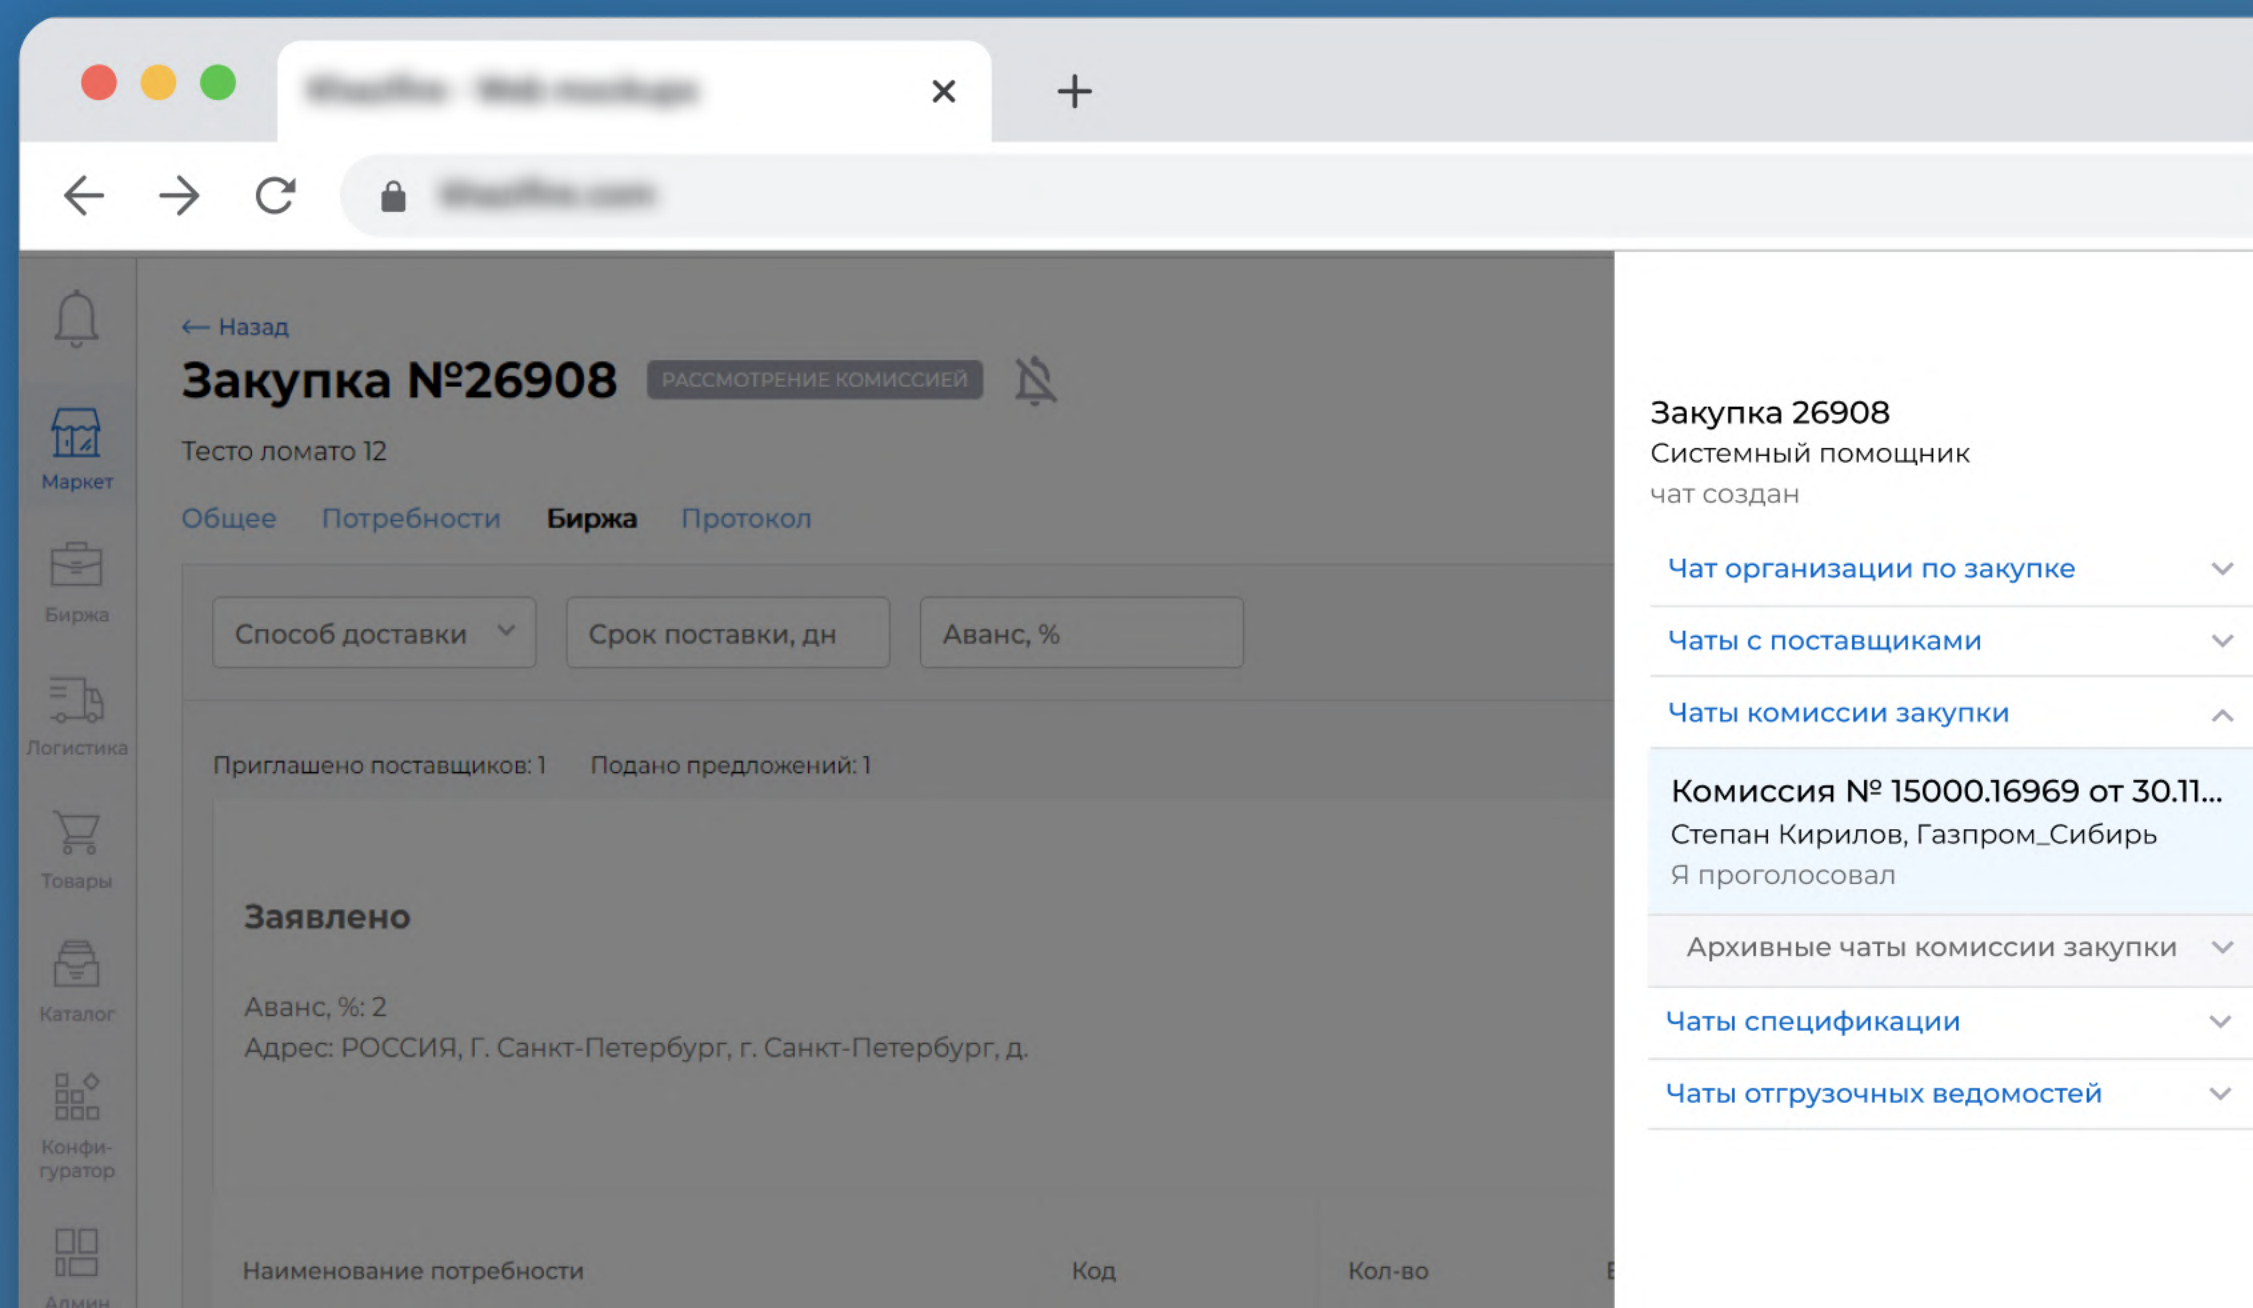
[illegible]

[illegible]

Маркет

Биржа

Логистика

Товары

Каталог

Конфигуратор

Админ

← Назад

Закупка №26908 РАССМОТРЕНИЕ КОМИССИЕЙ

Тесто ломато 12

Общее Потребности Биржа Протокол

Способ доставки

Срок поставки, дн

Аванс, %

Приглашено поставщиков: 1 Подано предложений: 1

Заявлено

Аванс, %: 2
Адрес: РОССИЯ, Г. Санкт-Петербург, г. Санкт-Петербург, д.

| Наименование потребности | Код | Кол-во |
|---|---|---|

Закупка 26908
Системный помощник
чат создан

Чат организации по закупке

Чаты с поставщиками

Чаты комиссии закупки

Комиссия № 15000.16969 от 30.11...
Степан Кирилов, Газпром_Сибирь
Я проголосовал

Архивные чаты комиссии закупки

Чаты спецификации

Чаты отгрузочных ведомостей